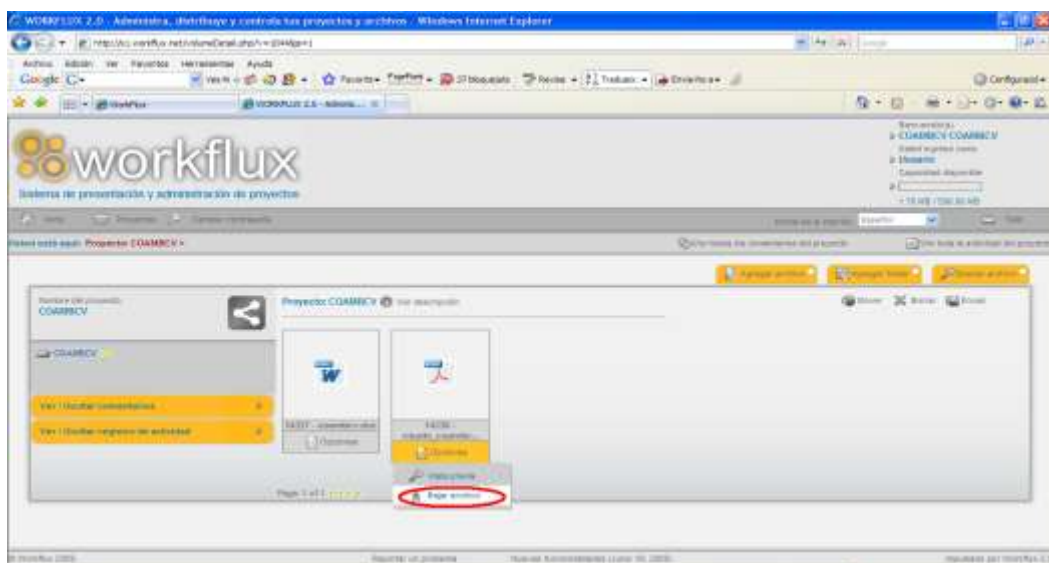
WORKFLUX 2.0 - Administra, distribuye y controla tus proyectos y archivos - Windows Internet Explorer

Archivo Edición Ver Favoritos Herramientas Ayuda

Google

Favoritos Bloqueado Traducir Configuración

WorkFlux WORKFLUX 2.0 - Adminis...

workflux

Sistema de presentación y administración de proyectos

Bienvenido(a)
COAMBCV COAMBCV
Usted ingresó como
Usuario
Capacidad disponible

Usted está aquí: Proyectos COAMBCV >

Agregar archivo Agregar folder Mover archivo

Nombre del proyecto
COAMBCV

Proyecto COAMBCV Ver descripción

Mover Borrar Enviar

COAMBCV

Ver / Ocultar comentarios

Ver / Ocultar registros de actividad

14207 - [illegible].doc
Opciones

14236 - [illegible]
Opciones

Historial

Bajar archivo

Página 1 of 1

© Workflux 2009 Reportar un problema Nuevas funcionalidades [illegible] Impulsado por Workflux